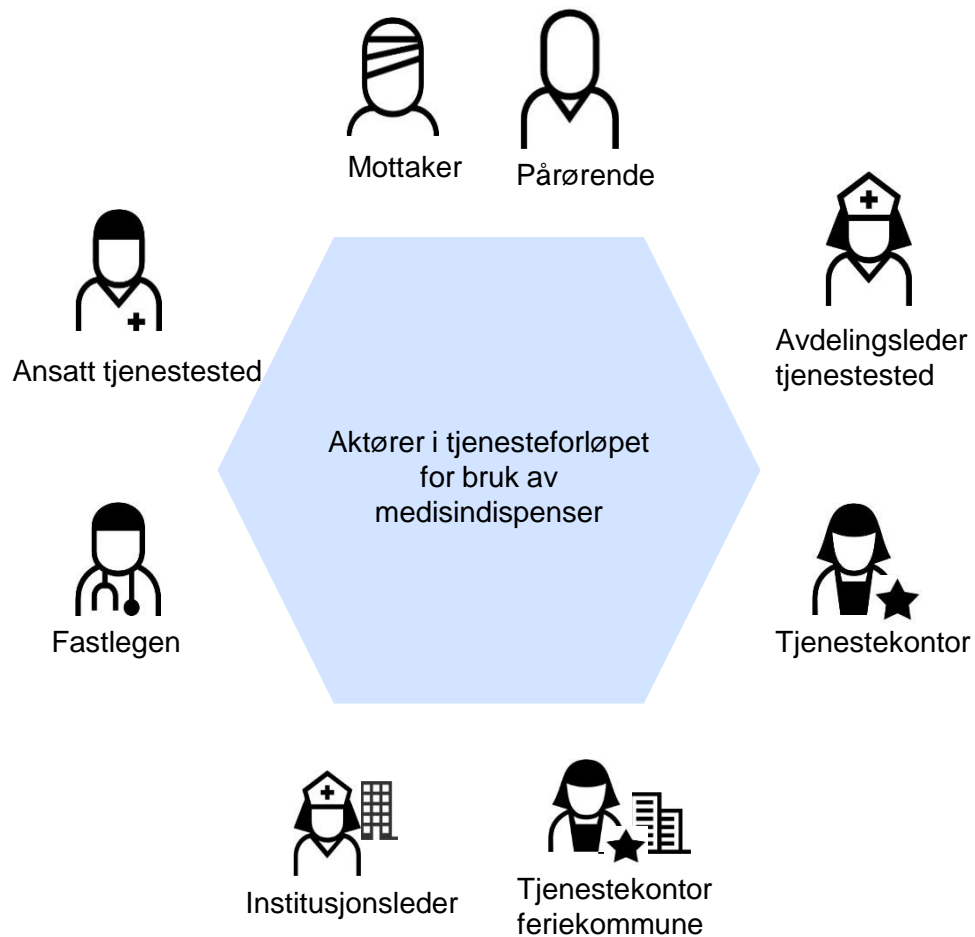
Mottaker

Pårørende

Ansatt tjenestested

Avdelingsleder tjenestested

Aktører i tjenesteforløpet for bruk av medisindispenser

Fastlegen

Tjenestekontor

Institusjonsleder

Tjenestekontor feriekommune